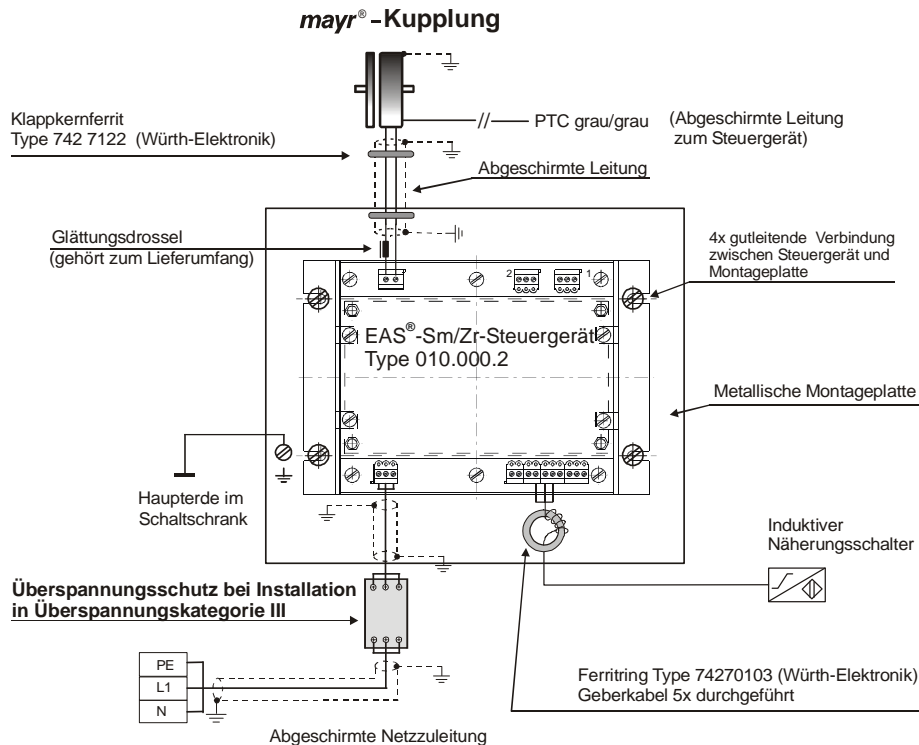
mayr® -Kupplung

Klappkernferrit
Type 742 7122 (Würth-Elektronik)

PTC grau/grau

(Abgeschirmte Leitung zum Steuergerät)

Abgeschirmte Leitung

Glättungsdrossel
(gehört zum Lieferumfang)

4x gutleitende Verbindung zwischen Steuergerät und Montageplatte

2

1

EAS®-Sm/Zr-Steuergerät
Type 010.000.2

Metallische Montageplatte

Haupterde im Schaltschrank

Induktiver Näherungsschalter

Überspannungsschutz bei Installation in Überspannungskategorie III

PE

L1

N

Ferritring Type 74270103 (Würth-Elektronik)
Geberkabel 5x durchgeführt

Abgeschirmte Netzzuleitung